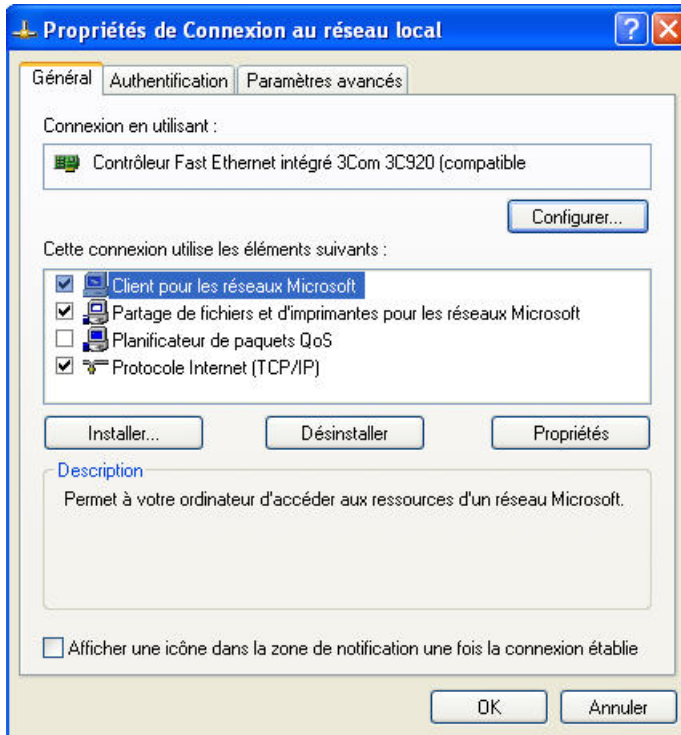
Propriétés de Connexion au réseau local

Général | Authentification | Paramètres avancés

Connexion en utilisant :

Contrôleur Fast Ethernet intégré 3Com 3C920 (compatible

Configurer...

Cette connexion utilise les éléments suivants :

Client pour les réseaux Microsoft
Partage de fichiers et d'imprimantes pour les réseaux Microsoft
Planificateur de paquets QoS
Protocole Internet (TCP/IP)

Installer... | Désinstaller | Propriétés

Description

Permet à votre ordinateur d'accéder aux ressources d'un réseau Microsoft.

Afficher une icône dans la zone de notification une fois la connexion établie

OK | Annuler